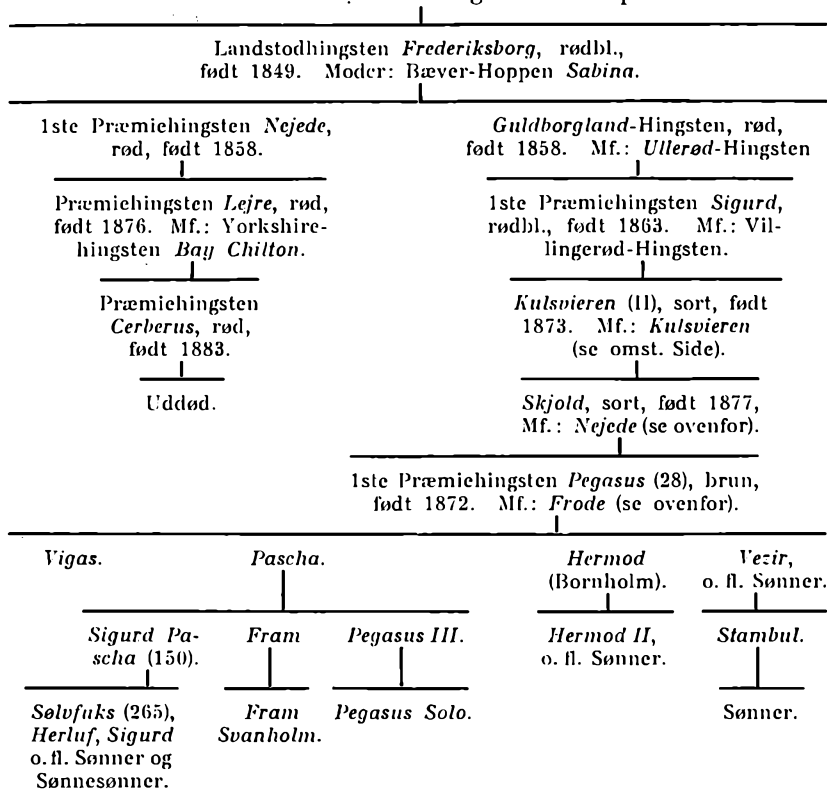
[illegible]

Landstodhingsten *Frederiksborg*, rødbl., født 1849. Moder: Bæver-Hoppen *Sabina*.

1ste Præmiehingsten *Nejede*, rød, født 1858.

Præmiehingsten *Lejre*, rød, født 1876. Mf.: Yorkshirehingsten *Bay Chilton*.

Præmiehingsten *Cerberus*, rød, født 1883.

Uddød.

*Guldborgland*-Hingsten, rød, født 1858. Mf.: *Ullerød*-Hingsten

1ste Præmiehingsten *Sigurd*, rødbl., født 1863. Mf.: Villingerød-Hingsten.

*Kulsvieren* (11), sort, født 1873. Mf.: *Kulsvieren* (se omst. Side).

*Skjold*, sort, født 1877, Mf.: *Nejede* (se ovenfor).

1ste Præmiehingsten *Pegasus* (28), brun, født 1872. Mf.: *Frode* (se ovenfor).

*Vigas.*

*Pascha.*

*Sigurd Pascha* (150).

*Sølvfuks* (265), *Herluf*, *Sigurd* o. fl. Sønner og Sønnesønner.

*Fram*

*Fram Svanholm.*

*Pegasus III.*

*Pegasus Solo.*

*Hermod* (Bornholm).

*Hermod II*, o. fl. Sønner.

*Vezir*, o. fl. Sønner.

*Stambul.*

Sønner.